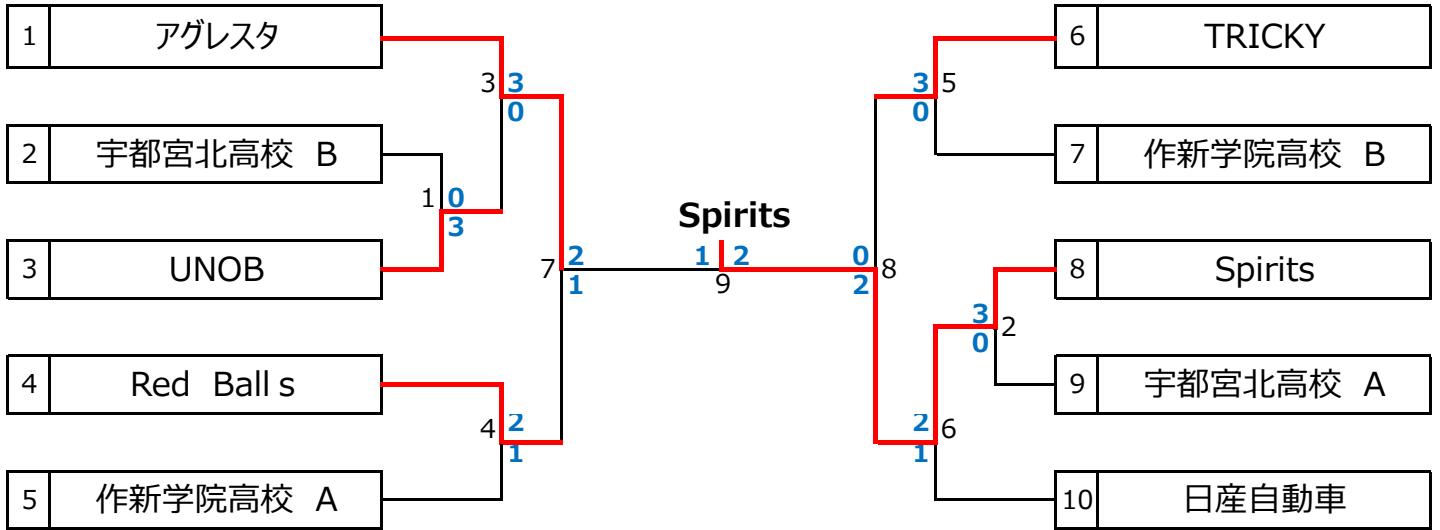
| 1 | アグレスタ |
|---|---|
| 2 | 宇都宮北高校　B |
| 3 | UNOB |
| 4 | Red　Ball s |
| 5 | 作新学院高校　A |

| 6 | TRICKY |
|---|---|
| 7 | 作新学院高校　B |
| 8 | Spirits |
| 9 | 宇都宮北高校　A |
| 10 | 日産自動車 |

Spirits

3 3 0
1 0 3
7 2 1
4 2 1
1 2 9
0 8 2
3 5 0
3 2 0
2 6 1